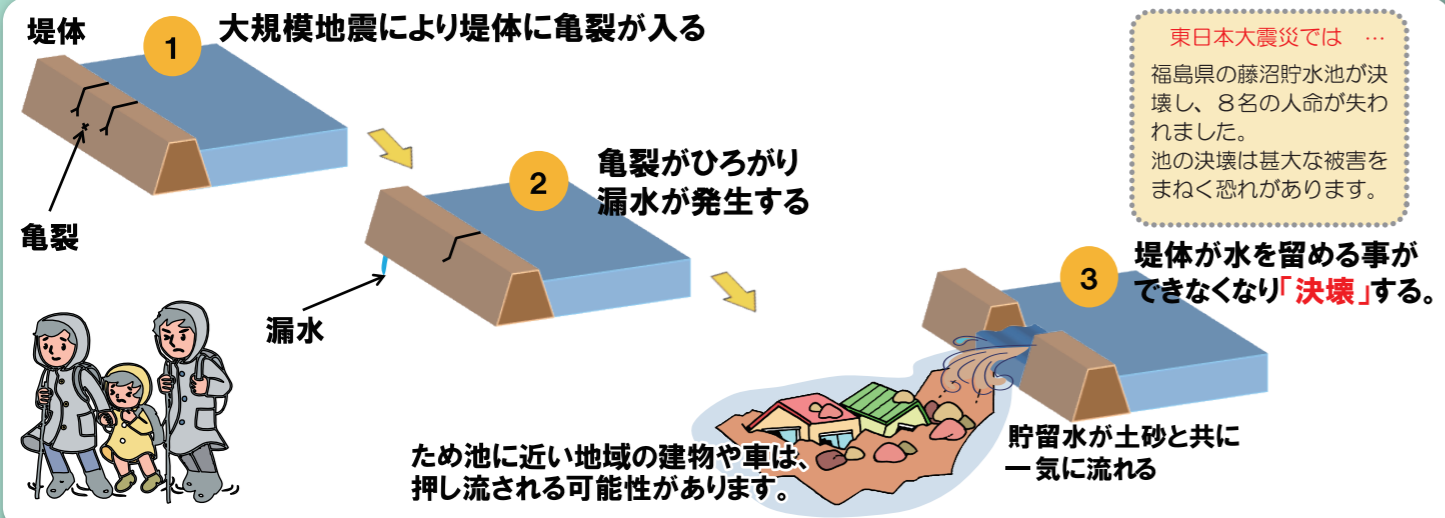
堤体

1 大規模地震により堤体に亀裂が入る

亀裂

2 亀裂がひろがり漏水が発生する

漏水

東日本大震災では …
福島県の藤沼貯水池が決壊し、８名の人命が失われました。
池の決壊は甚大な被害をまねく恐れがあります。

3 堤体が水を留める事ができなくなり「決壊」する。

貯留水が土砂と共に一気に流れる

ため池に近い地域の建物や車は、押し流される可能性があります。